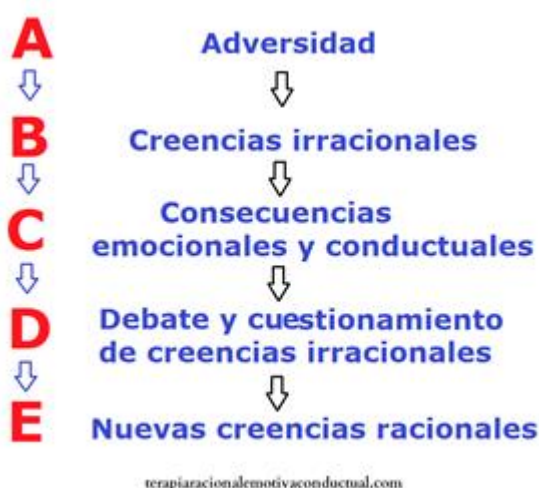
A
Adversidad

B
Creencias irracionales

C
Consecuencias emocionales y conductuales

D
Debate y cuestionamiento de creencias irracionales

E
Nuevas creencias racionales

terapiaracionalemotivaconductual.com